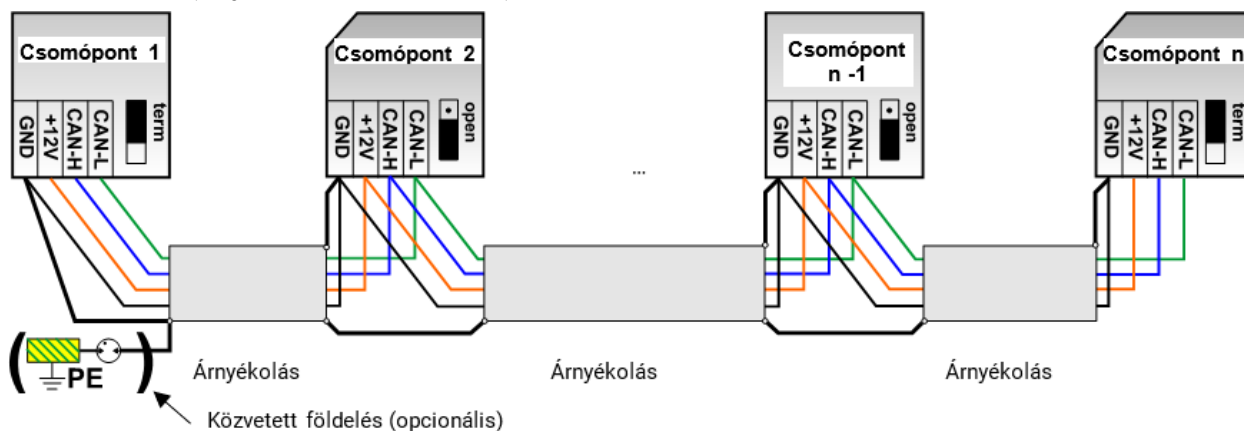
Csomópont 1

GND +12V CAN-H CAN-L term

Csomópont 2

GND +12V CAN-H CAN-L open

...

Csomópont n -1

GND +12V CAN-H CAN-L open

Csomópont n

GND +12V CAN-H CAN-L

PE

Árnyékolás

Árnyékolás

Árnyékolás

Közvetett földelés (opcionális)